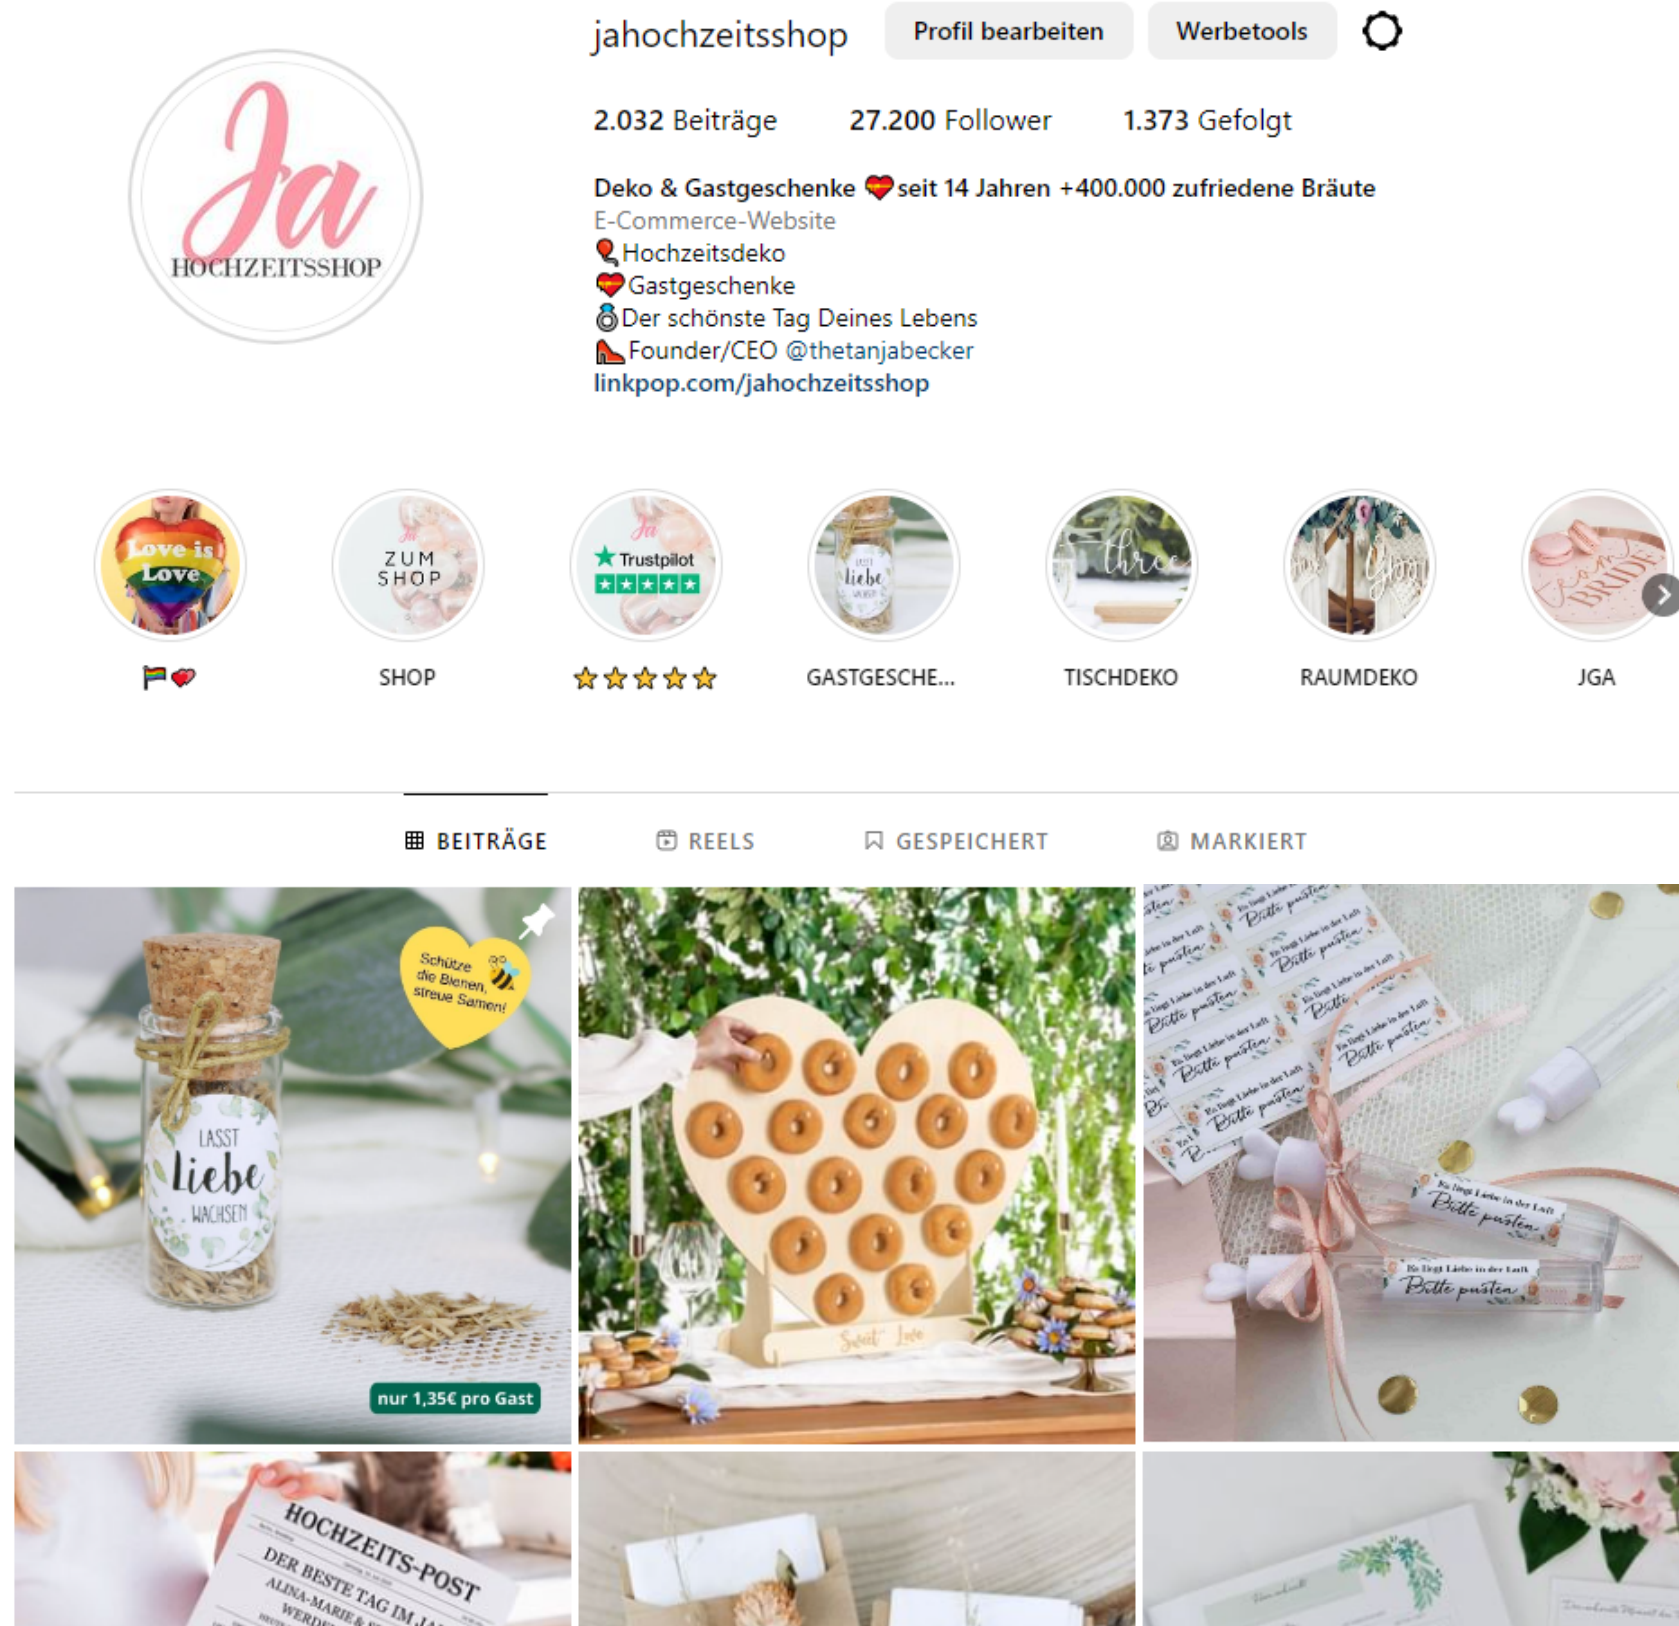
Ja
HOCHZEITSSHOP

jahochzeitsshop Profil bearbeiten Werbetools

2.032 Beiträge 27.200 Follower 1.373 Gefolgt

Deko & Gastgeschenke ❤️ seit 14 Jahren +400.000 zufriedene Bräute
E-Commerce-Website
🎈Hochzeitsdeko
❤️Gastgeschenke
💍Der schönste Tag Deines Lebens
👠Founder/CEO @thetanjabecker
linkpop.com/jahochzeitsshop

Love is Love
🏳️‍🌈❤️

ZUM SHOP
SHOP

Trustpilot
⭐⭐⭐⭐⭐

liebe
GASTGESCHE...

three
TISCHDEKO

RAUMDEKO

Team BRIDE
JGA

BEITRÄGE REELS GESPEICHERT MARKIERT

Schütze die Bienen, streue Samen!
LASST Liebe WACHSEN
nur 1,35€ pro Gast

Sweet Love

Es liegt Liebe in der Luft Bitte pusten

HOCHZEITS-POST
DER BESTE TAG IM JA
ALINA-MARIE &
WERDE